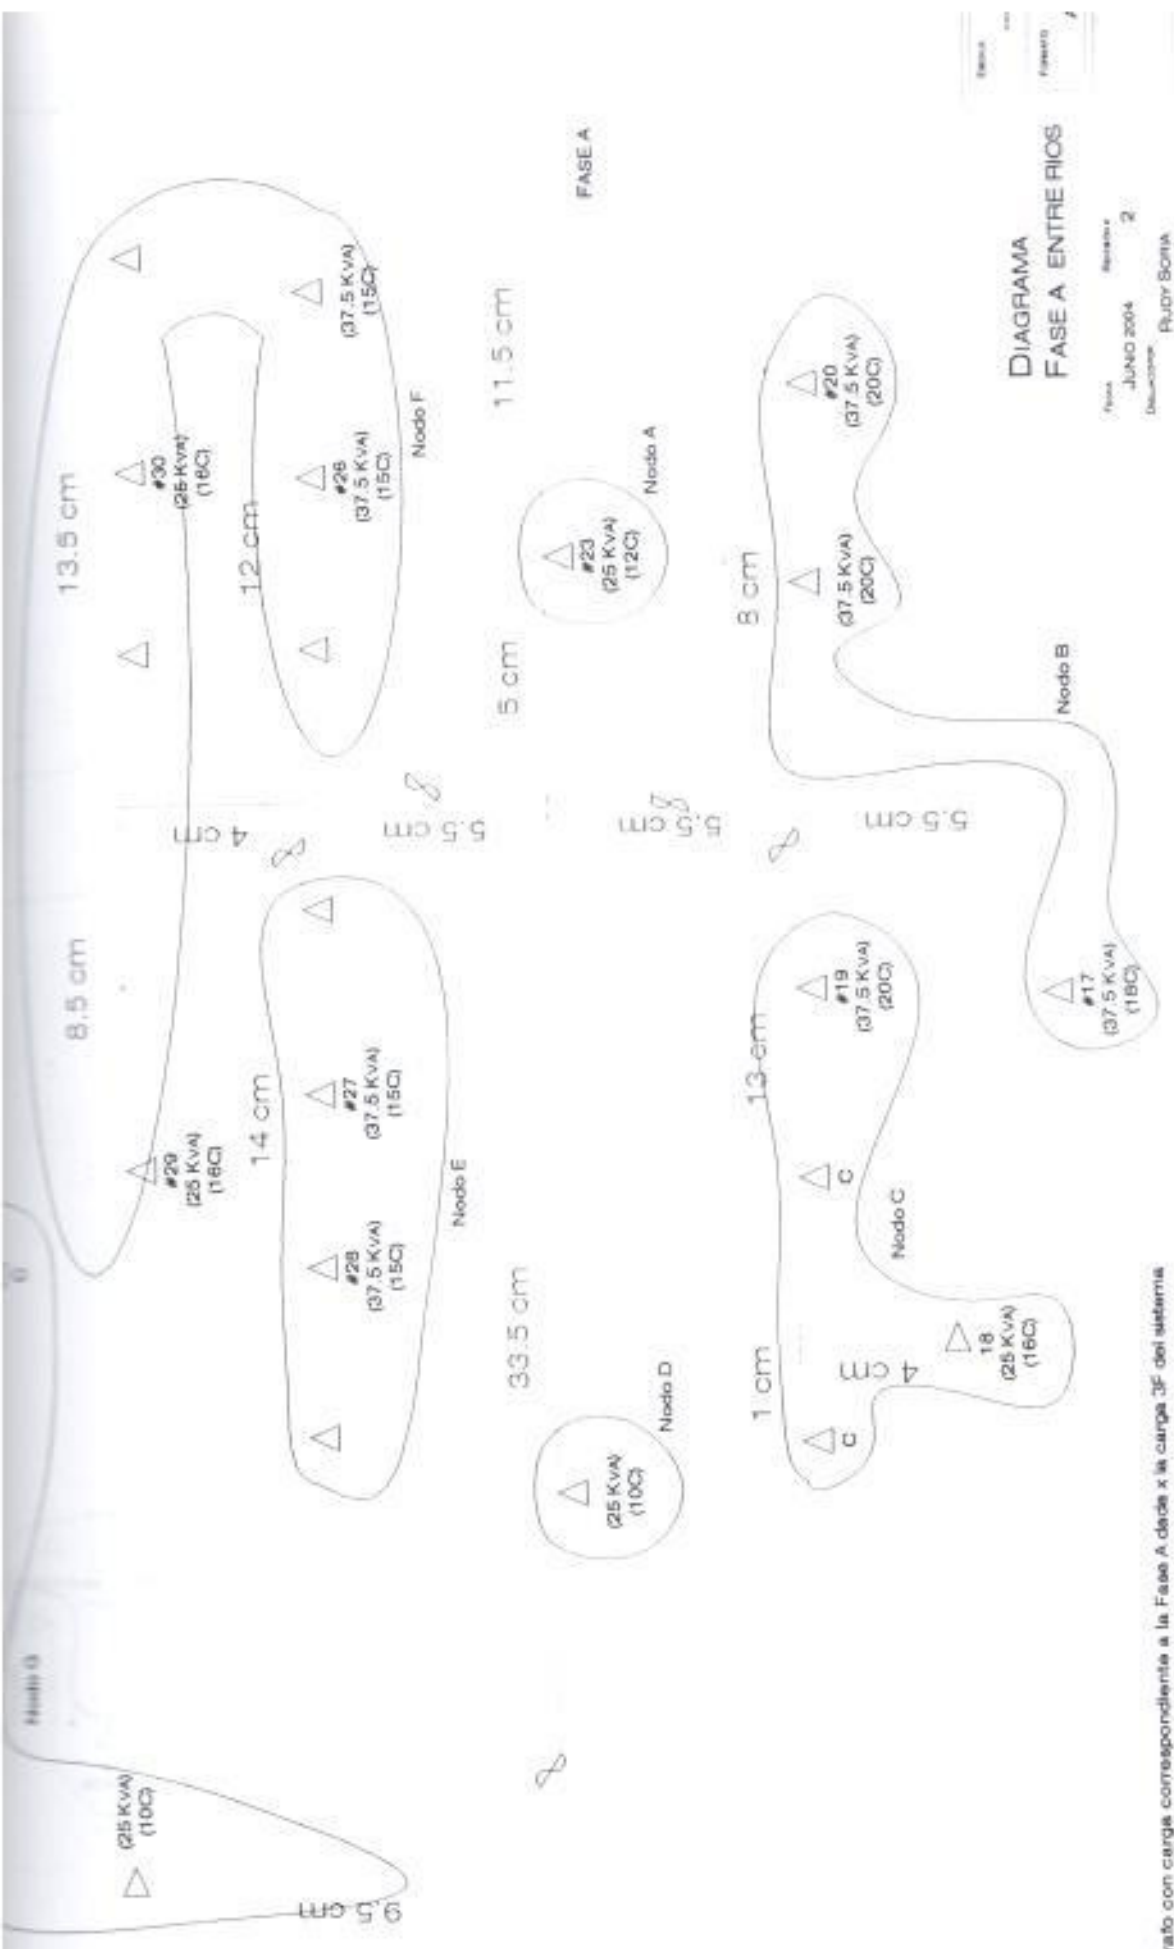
FASE A

DIAGRAMA
FASE A ENTRE RIOS

JUNIO 2004
2
RUDY SORIA

Nodo A
#23
(25 KVA)
(12C)

Nodo B
#20
(37.5 KVA)
(20C)
(37.5 KVA)
(20C)
#17
(37.5 KVA)
(16C)

Nodo C
#19
(37.5 KVA)
(20C)
C
C
18
(25 KVA)
(16C)

Nodo D
(25 KVA)
(10C)

Nodo E
#27
(37.5 KVA)
(15C)
#28
(37.5 KVA)
(15C)

Nodo F
#26
(37.5 KVA)
(15C)
(37.5 KVA)
(15C)

#30
(25 KVA)
(16C)
#29
(25 KVA)
(16C)

Nodo G
(25 KVA)
(10C)

13.5 cm
11.5 cm
12 cm
5 cm
8 cm
4 cm
5.5 cm
5.5 cm
5.5 cm
8.5 cm
14 cm
13 cm
33.5 cm
1 cm
4 cm
9.5 cm

...to con carga correspondiente a la Fase A dada x la carga 3F del sistema